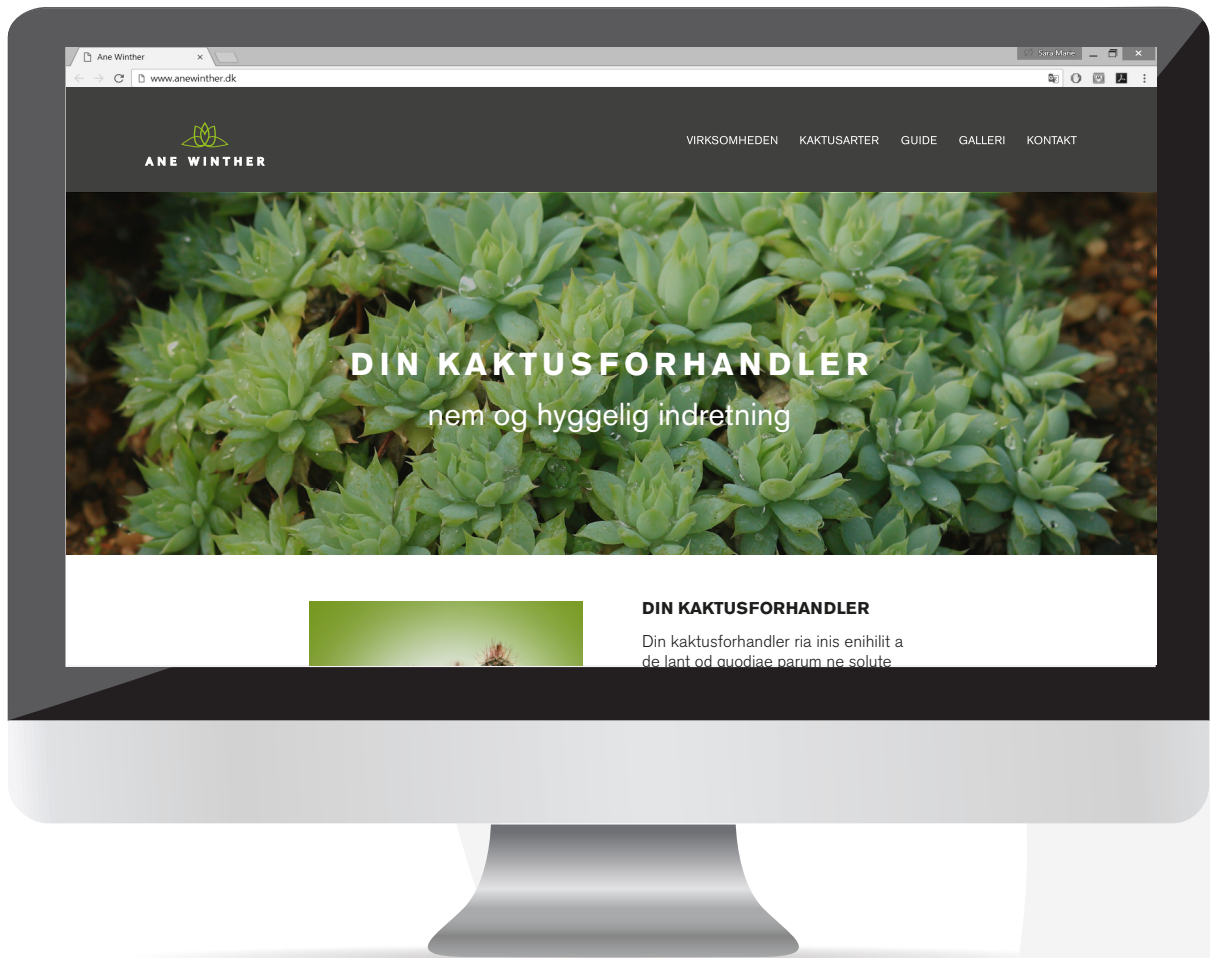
Ane Winther ×

Sara Mane

www.anewinther.dk

ANE WINTHER

VIRKSOMHEDEN KAKTUSARTER GUIDE GALLERI KONTAKT

DIN KAKTUSFORHANDLER

nem og hyggelig indretning

DIN KAKTUSFORHANDLER

Din kaktusforhandler ria inis enihilit a de lant od quodiae parum ne solute